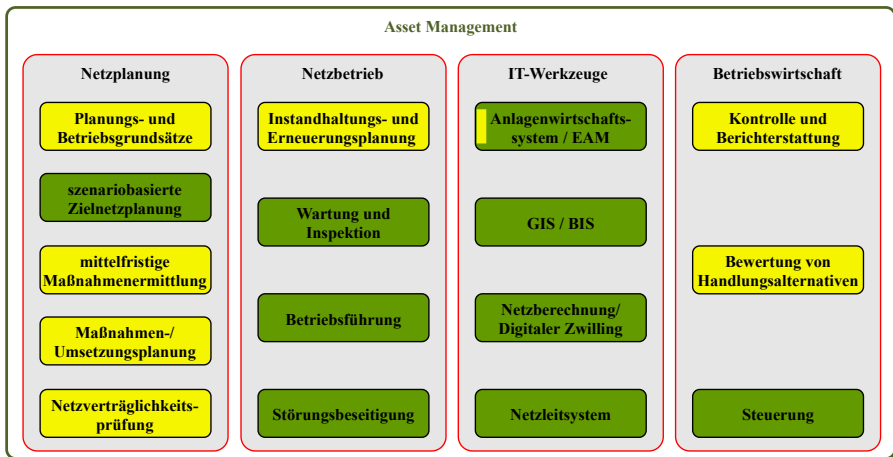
Asset Management

Netzplanung

Planungs- und Betriebsgrundsätze

szenariobasierte Zielnetzplanung

mittelfristige Maßnahmenermittlung

Maßnahmen-/ Umsetzungsplanung

Netzverträglichkeitsprüfung

Netzbetrieb

Instandhaltungs- und Erneuerungsplanung

Wartung und Inspektion

Betriebsführung

Störungsbeseitigung

IT-Werkzeuge

Anlagenwirtschaftssystem / EAM

GIS / BIS

Netzberechnung/ Digitaler Zwilling

Netzleitsystem

Betriebswirtschaft

Kontrolle und Berichterstattung

Bewertung von Handlungsalternativen

Steuerung